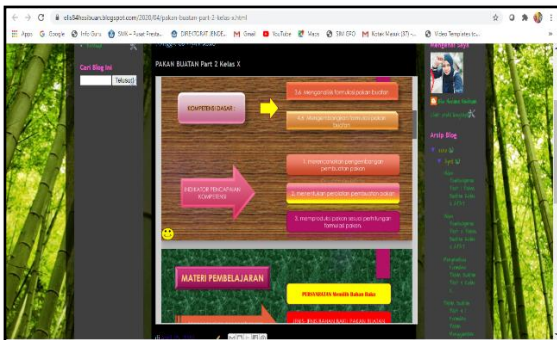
sfs84kssbuan.blogspot.com/2020/04/pakan-buatan-part-2-kelas-x.html

Apps Google Info Guru SMK – Pusat Pendid... DIREKTORAT JENDE... Gmail YouTube Maps SIM GTO Kotak Masuk (37) – ... Video Templates by...

Cari Blog Ini

Telusuri

PAKAN BUATAN Part 2 Kelas X

KOMPETENSI DASAR

3.4. Menganalisis formulasi pakan buatan

4.4. Mengembangkan formulasi pakan buatan

INDIKATOR PENCAPAIAN KOMPETENSI

1. mendeskripsikan pengembangan pembuatan pakan

2. menentukan prosedur pembuatan pakan

3. memproduksi pakan sesuai perhitungan formulasi pakan

MATERI PEMBELAJARAN

PERSYARATAN Memilih Bahan Baku

JENIS BAHAN BAKU PAKAN BUATAN

Mengenai Saya

Arsip Blog

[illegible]